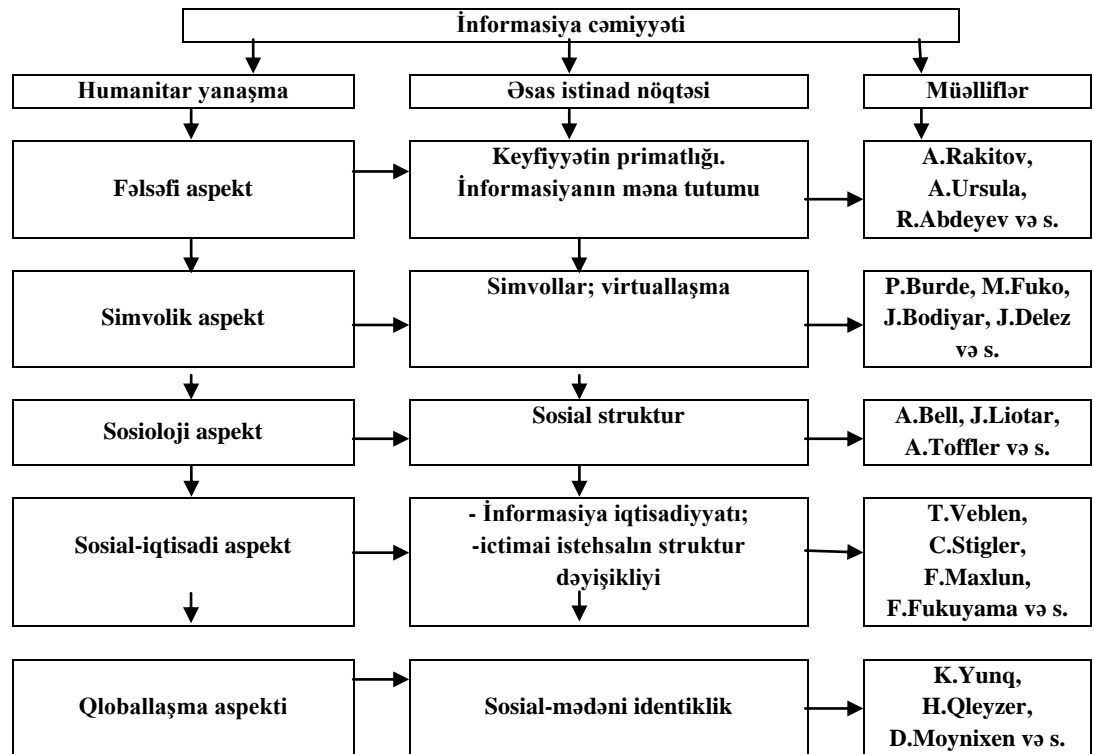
İnformasiya cəmiyyəti

Humanitar yanaşma

Əsas istinad nöqtəsi

Müəlliflər

Fəlsəfi aspekt

Keyfiyyətin primatlığı. İnformasiyanın məna tutumu

A.Rakitov, A.Ursula, R.Abdeyev və s.

Simvolik aspekt

Simvollar; virtuallaşma

P.Burde, M.Fuko, J.Bodiyar, J.Delez və s.

Sosioloji aspekt

Sosial struktur

A.Bell, J.Liotar, A.Toffler və s.

Sosial-iqtisadi aspekt

- İnformasiya iqtisadiyyatı; -ictimai istehsalın struktur dəyişikliyi

T.Veblen, C.Stigler, F.Maxlun, F.Fukuyama və s.

Qloballaşma aspekti

Sosial-mədəni identiklik

K.Yunq, H.Qleyzer, D.Moynixen və s.